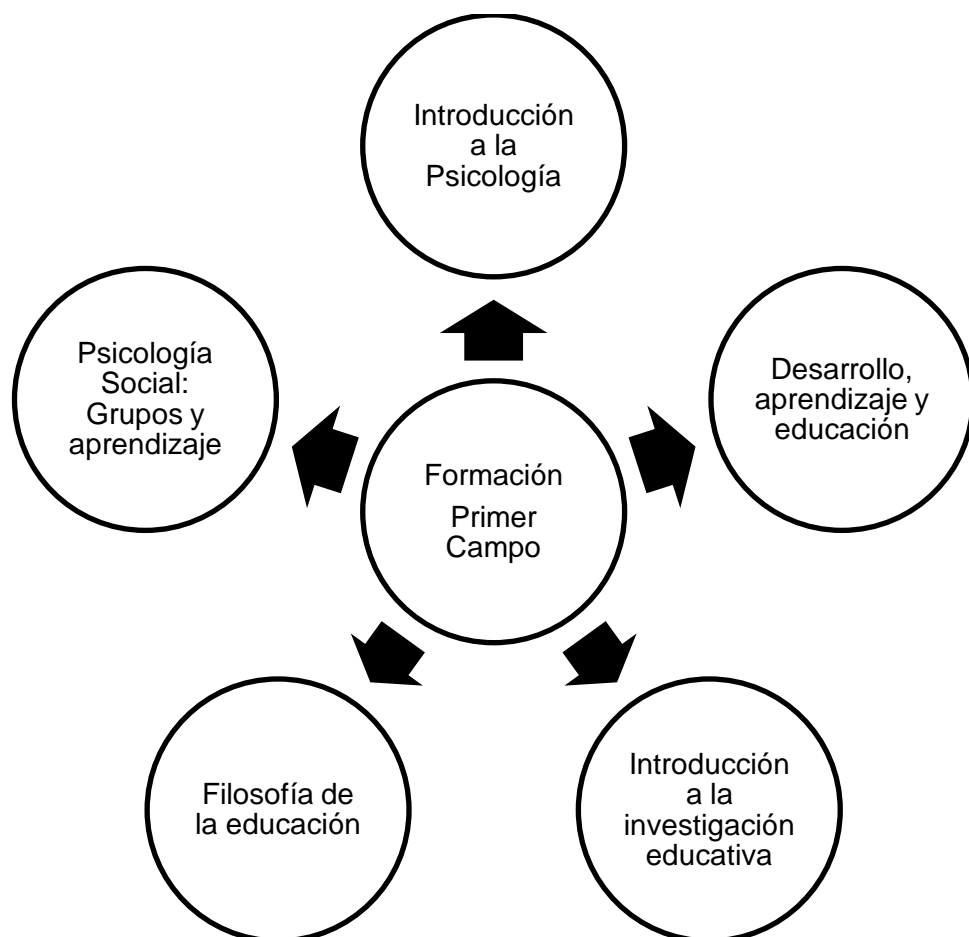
Introducción a la Psicología

Psicología Social: Grupos y aprendizaje

Desarrollo, aprendizaje y educación

Formación Primer Campo

Filosofía de la educación

Introducción a la investigación educativa